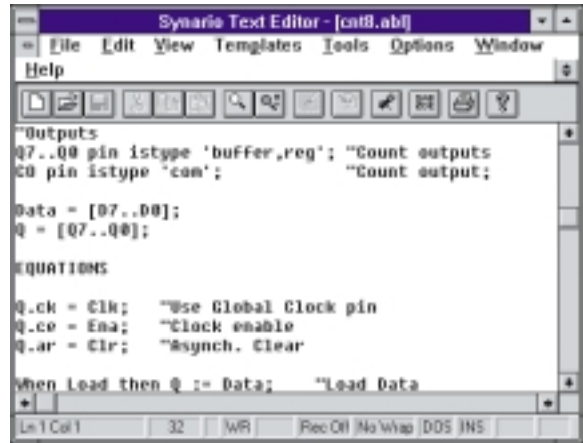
Synario Text Editor - [cnt8.abl]

File Edit View Templates Tools Options Window Help

"Outputs
Q7..Q0 pin istype 'buffer,reg'; "Count outputs
CO pin istype 'com'; "Count output;

Data = [D7..D0];
Q = [Q7..Q0];

EQUATIONS

Q.ck = Clk; "Use Global Clock pin
Q.ce = Ena; "Clock enable
Q.ar = Clr; "Asynch. Clear

When Load then Q := Data; "Load Data

Ln 1 Col 1 | 32 | WR | Rec Off | No Wrap | DOS | INS